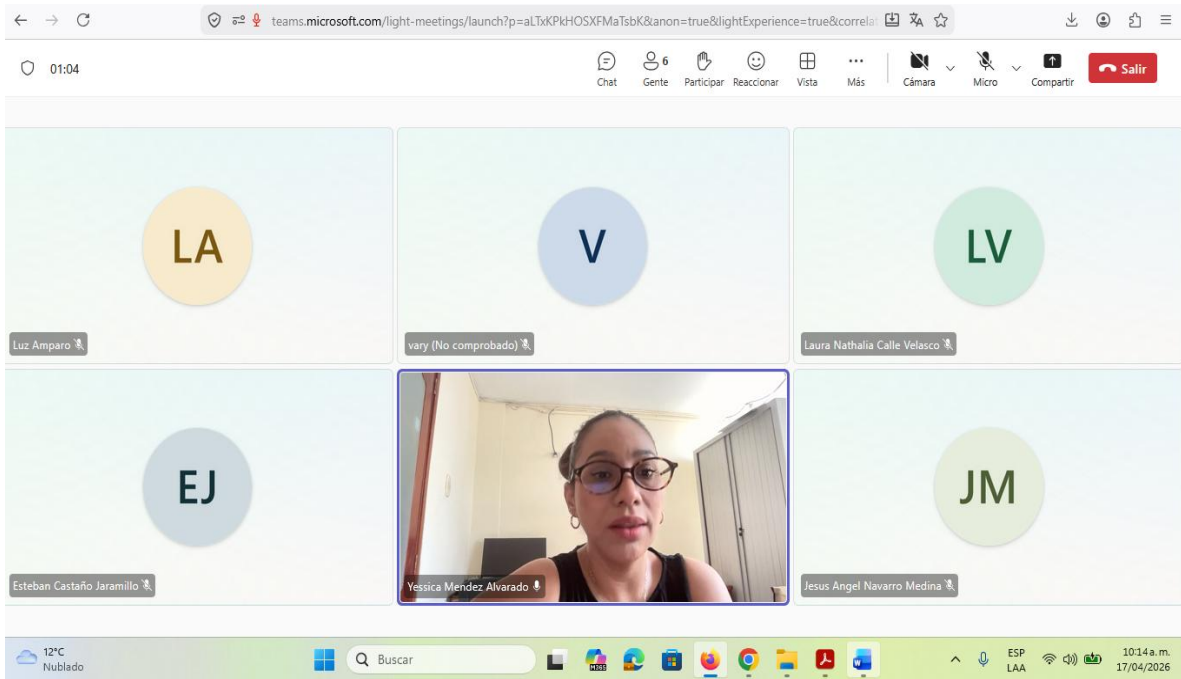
teams.microsoft.com/light-meetings/launch?p=aLTxKPkHOSXFMaTsbK&anon=true&lightExperience=true&correlat

01:04

Chat
6
Gente
Participar
Reaccionar
Vista
Más
Cámara
Micro
Compartir
Salir

LA
Luz Amparo

V
vary (No comprobado)

LV
Laura Nathalia Calle Velasco

EJ
Esteban Castaño Jaramillo

Yessica Mendez Alvarado

JM
Jesus Angel Navarro Medina

12°C
Nublado

Buscar

ESP
LAA

10:14 a. m.
17/04/2026